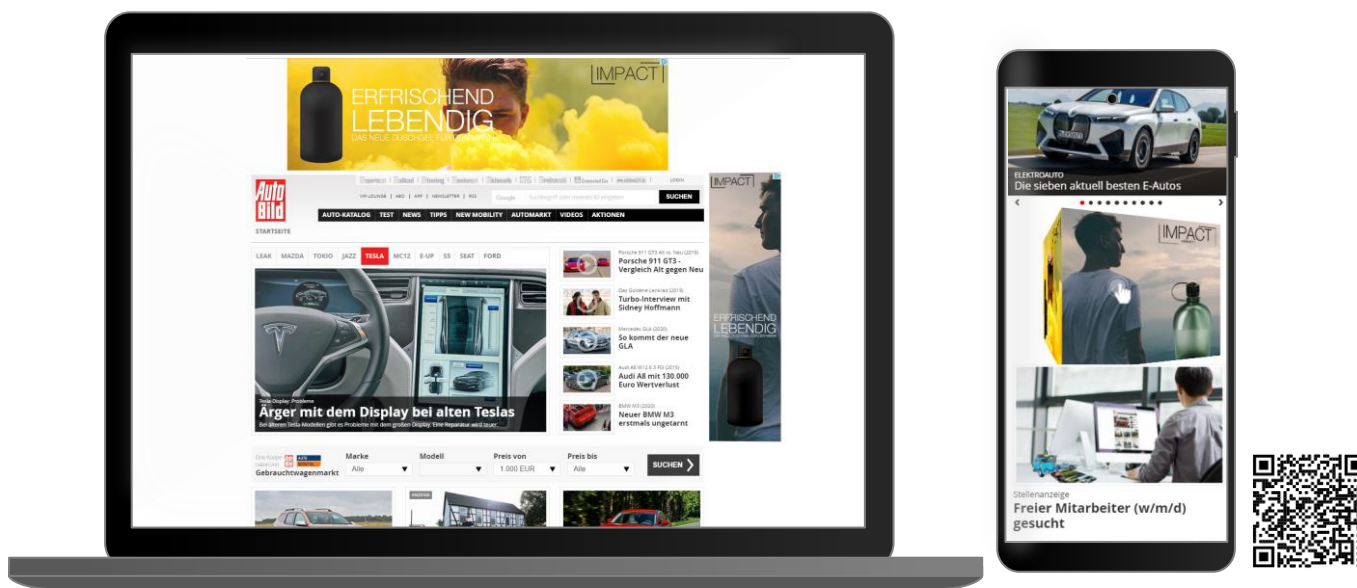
IMPACT
ERFRISCHEND LEBENDIG
DAS NEUE DUSCHGEL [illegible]

Auto Bild
LOGIN
SUCHEN
AUTO-KATALOG TEST NEWS TIPPS NEW MOBILITY AUTOMARKT VIDEOS AKTIONEN
STARTSEITE

LEAK MAZDA TOKIO JAZZ TESLA MC12 E-UP S5 SEAT FORD

Tesla-Display: Probleme
Ärger mit dem Display bei alten Teslas
Bei älteren Tesla-Modellen gibt es Probleme mit dem großen Display. Eine Reparatur wird teuer.

Porsche 911 GT3 alt vs. neu (2019)
Porsche 911 GT3 - Vergleich Alt gegen Neu

Das Goldene Lenkrad (2019)
Turbo-Interview mit Sidney Hoffmann

Mercedes GLA (2020)
So kommt der neue GLA

Audi A8 W12 6.3 FSI (2016)
Audi A8 mit 130.000 Euro Wertverlust

BMW M3 (2020)
Neuer BMW M3 erstmals ungetarnt

IMPACT
ERFRISCHEND LEBENDIG

Gebrauchtwagenmarkt
Marke Alle
Modell
Preis von 1.000 EUR
Preis bis Alle
SUCHEN

ELEKTROAUTO
Die sieben aktuell besten E-Autos

IMPACT

Stellenanzeige
Freier Mitarbeiter (w/m/d) gesucht